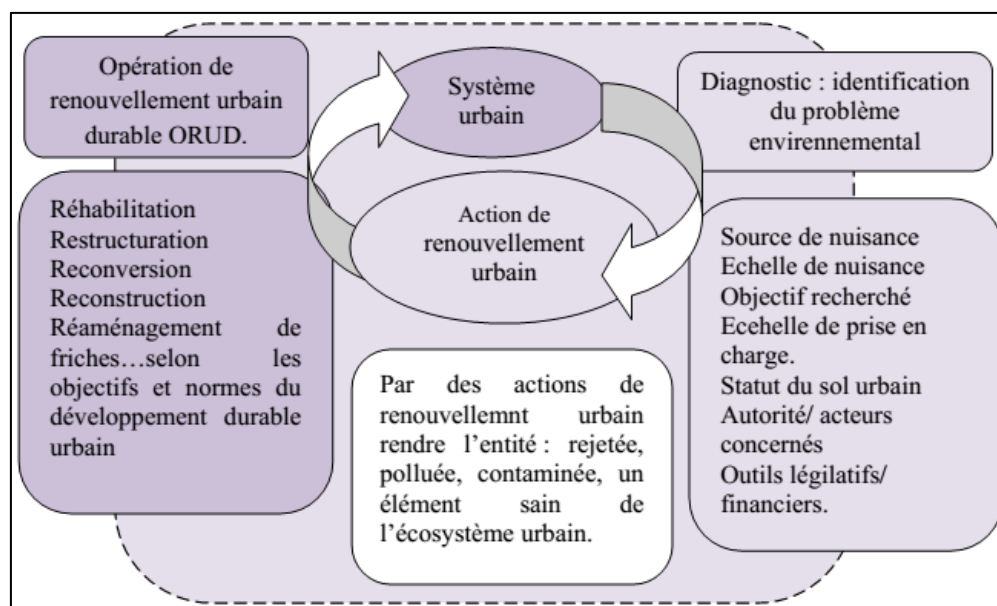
Opération de renouvellement urbain durable ORUD.

Système urbain

Diagnostic : identification du problème environnemental

Réhabilitation
Restructuration
Reconversion
Reconstruction
Réaménagement de friches…selon les objectifs et normes du développement durable urbain

Action de renouvellement urbain

Source de nuisance
Echelle de nuisance
Objectif recherché
Ecehelle de prise en charge.
Statut du sol urbain
Autorité/ acteurs concernés
Outils légilatifs/ financiers.

Par des actions de renouvellemnt urbain rendre l'entité : rejetée, polluée, contaminée, un élément sain de l'écosystème urbain.